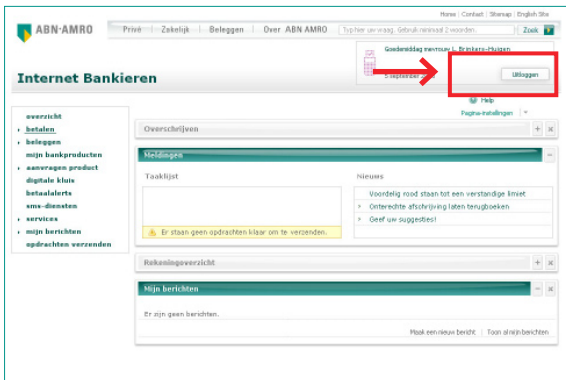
Home | Contact | Sitemap | English Site

ABN·AMRO

Privé | Zakelijk | Beleggen | Over ABN AMRO

Typ hier uw vraag. Gebruik minimaal 2 woorden.

Zoek

Goedemiddag mevrouw L. Brinkers-Huigen

5 september

Uitloggen

Internet Bankieren

Help

Pagina-instellingen

overzicht
betalen
beleggen
mijn bankproducten
aanvragen product
digitale kluis
betaalalerts
sms-diensten
services
mijn berichten
opdrachten verzenden

Overschrijven

Meldingen

Takenlijst

Er staan geen opdrachten klaar om te verzenden.

Nieuws

Voordelig rood staan tot een verstandige limiet
Onterechte afschrijving laten terugboeken
Geef uw suggesties!

Rekeningoverzicht

Mijn berichten

Er zijn geen berichten.

Maak een nieuw bericht | Toon al mijn berichten